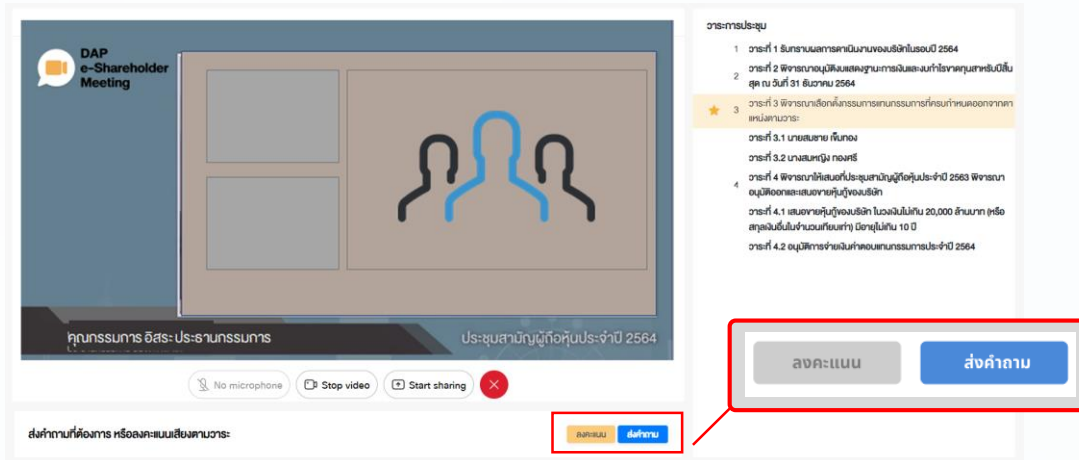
DAP
e-Shareholder
Meeting

คุณกรรมการ อิสระ ประธานกรรมการ

ประชุมสามัญผู้ถือหุ้นประจำปี 2564

No microphone
Stop video
Start sharing

ส่งคำถามที่ต้องการ หรือลงคะแนนเสียงตามวาระ

ลงคะแนน
ส่งคำถาม

วาระการประชุม

1 วาระที่ 1 รับทราบผลการดำเนินงานของบริษัทในรอบปี 2564

2 วาระที่ 2 พิจารณาอนุมัติงบแสดงฐานะการเงินและงบกำไรขาดทุนสำหรับปีสิ้นสุด ณ วันที่ 31 ธันวาคม 2564

3 วาระที่ 3 พิจารณาเลือกตั้งกรรมการแทนกรรมการที่ครบกำหนดออกจากตำแหน่งตามวาระ

วาระที่ 3.1 นายสมชาย เข็มทอง

วาระที่ 3.2 นางสมหญิง ทองศรี

4 วาระที่ 4 พิจารณาให้เสนอที่ประชุมสามัญผู้ถือหุ้นประจำปี 2563 พิจารณาอนุมัติออกและเสนอขายหุ้นกู้ของบริษัท

วาระที่ 4.1 เสนอขายหุ้นกู้ของบริษัท ในวงเงินไม่เกิน 20,000 ล้านบาท (หรือสกุลเงินอื่นในจำนวนเทียบเท่า) มีอายุไม่เกิน 10 ปี

วาระที่ 4.2 อนุมัติการจ่ายเงินค่าตอบแทนกรรมการประจำปี 2564

ลงคะแนน
ส่งคำถาม